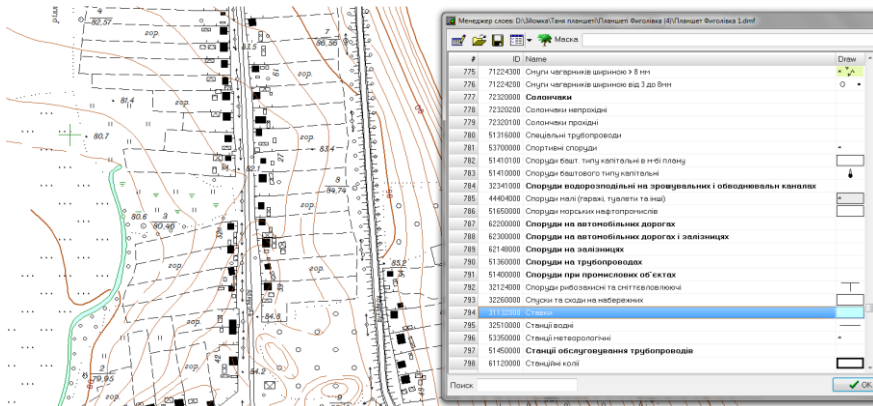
Менеджер слоев: D:\Зйомка\Таня планшет\Планшеті Фиголівка (4)\Планшет Фиголівка 1.dmf

Маска

| # | ID | Name | Draw |
|---|---|---|---|
| 775 | 71224300 | Смуги чагарників шириною > 8 мм | |
| 776 | 71224200 | Смуги чагарників шириною від 3 до 8мм | |
| 777 | 72320000 | **Солончаки** | |
| 778 | 72320200 | Солончаки непрохідні | |
| 779 | 72320100 | Солончаки прохідні | |
| 780 | 51316000 | Спеціальні трубопроводи | |
| 781 | 53700000 | Спортивні споруди | |
| 782 | 51410100 | Споруди башт. типу капітальні в м-бі плану | |
| 783 | 51410000 | Споруди баштового типу капітальні | |
| 784 | 32341000 | **Споруди водорозподільні на зрошувальних і обводнювальн каналах** | |
| 785 | 44404000 | Споруди малі (гаражі, туалети та інші) | |
| 786 | 51650000 | Споруди морських нафтопромислів | |
| 787 | 62200000 | **Споруди на автомобільних дорогах** | |
| 788 | 62300000 | **Споруди на автомобільних дорогах і залізницях** | |
| 789 | 62148000 | **Споруди на залізницях** | |
| 790 | 51360000 | **Споруди на трубопроводах** | |
| 791 | 51400000 | **Споруди при промислових об'єктах** | |
| 792 | 32124000 | Споруди рибозахисні та снігтеволовлюючі | |
| 793 | 32260000 | Спуски та сходи на набережних | |
| 794 | 31132000 | Ставки | |
| 795 | 32510000 | Станції водні | |
| 796 | 53350000 | Станції метеорологічні | |
| 797 | 51450000 | **Станції обслуговування трубопроводів** | |
| 798 | 61120000 | Станційні колії | |

Поиск:
OK

зор. зор. зор. зор. зор. зор. зор.
80.57 86.56 81.5 87.4 80.7 83.4 80.6 80.46 89.74 83.2 84.5 84.2 79.95 27 42